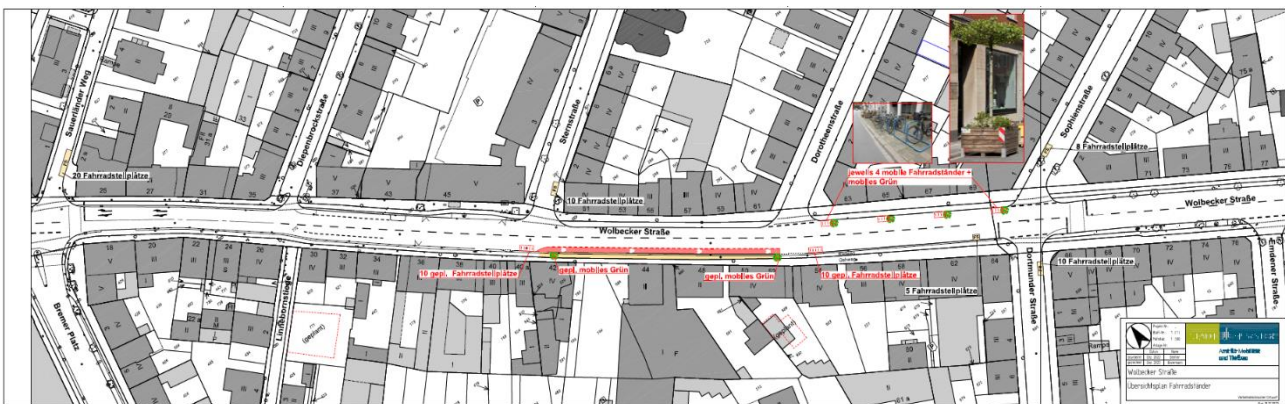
Sauerländer Weg
Diepenbrockstraße
Sternstraße
Dorotheenstraße
Sophienstraße
20 Fahrradstellplätze
19 Fahrradstellplätze
jeweils 4 mobile Fahrradständer + mobiles Grün
8 Fahrradstellplätze
Wolbecker Straße
Wolbecker Straße
10 gepl. Fahrradstellplätze
gepl. mobiles Grün
gepl. mobiles Grün
10 gepl. Fahrradstellplätze
5 Fahrradstellplätze
10 Fahrradstellplätze
Dortmunder Straße
Bremer Platz
Lindenstraße
Hamburger Straße
(geplant)
Amt für Mobilität und Tiefbau
Wolbecker Straße
Übersichtsplan Fahrradständer